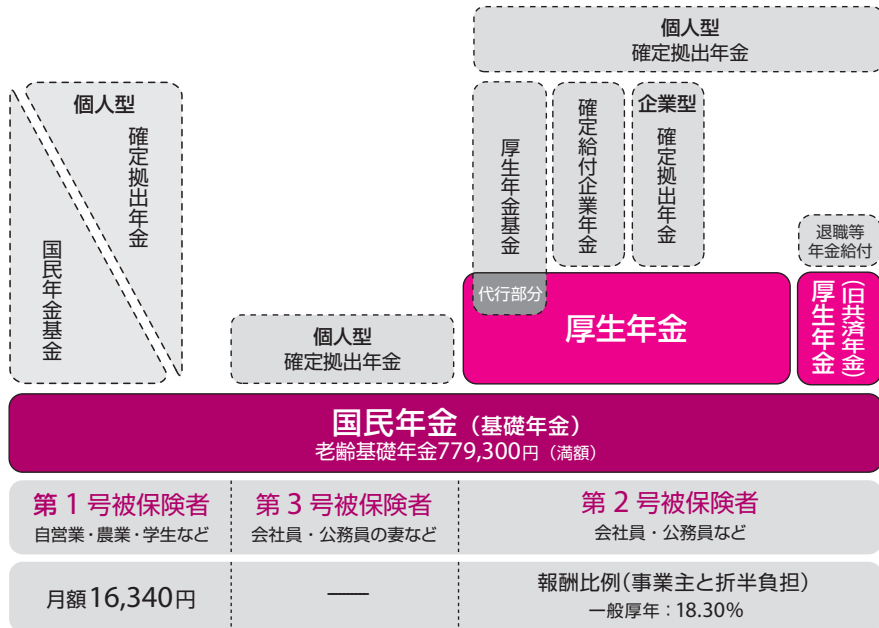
個人型
確定拠出年金

個人型
確定拠出年金

国民年金基金

厚生年金基金

代行部分

確定給付企業年金

企業型
確定拠出年金

退職等
年金給付

厚生年金

厚生年金
(旧共済年金)

個人型
確定拠出年金

国民年金(基礎年金)
老齢基礎年金779,300円(満額)

| 第1号被保険者<br>自営業・農業・学生など | 第3号被保険者<br>会社員・公務員の妻など | 第2号被保険者<br>会社員・公務員など |
|---|---|---|
| 月額16,340円 | — | 報酬比例(事業主と折半負担)<br>一般厚年:18.30% |